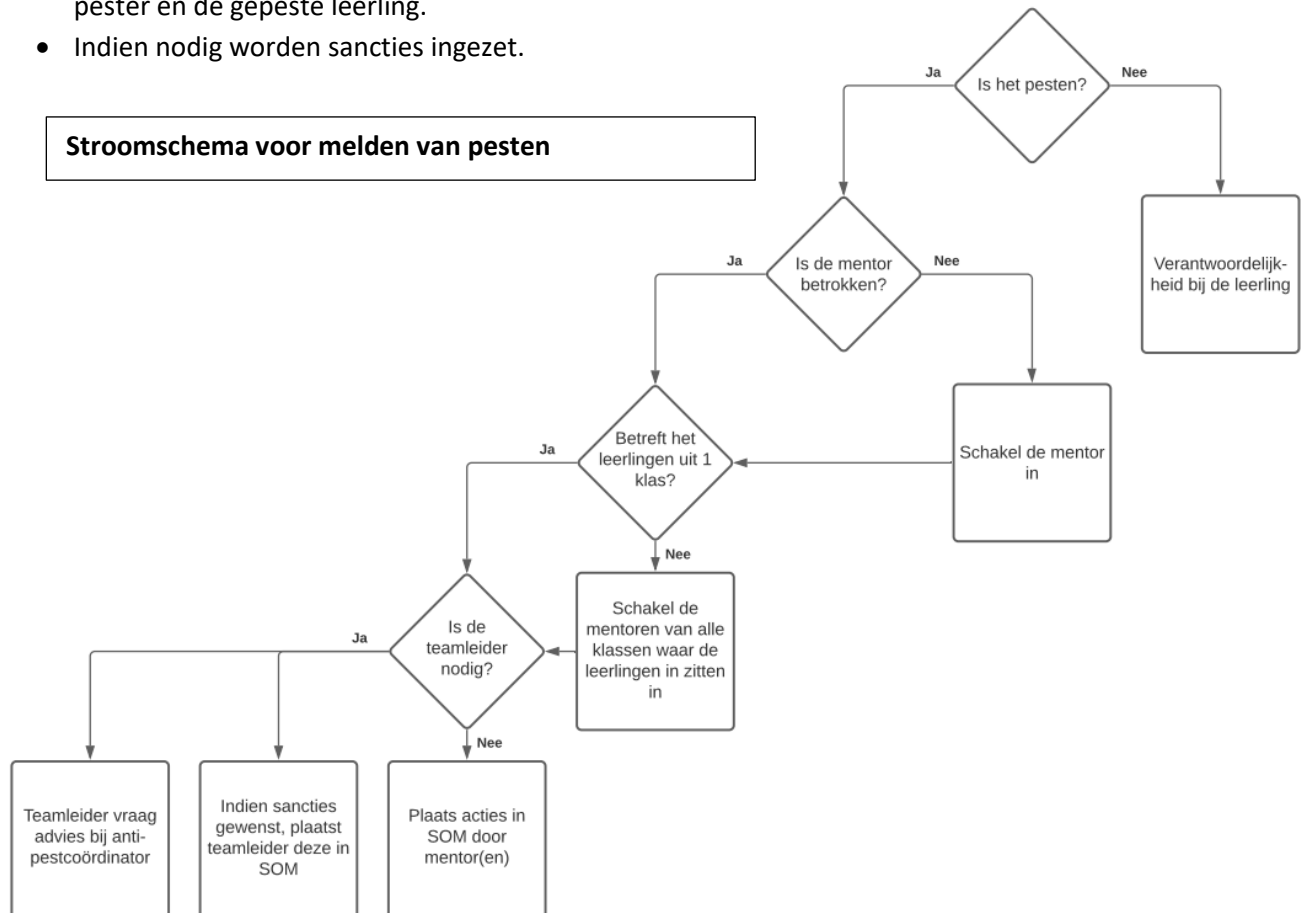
pester en de gepeste leerling.

- Indien nodig worden sancties ingezet.

**Stroomschema voor melden van pesten**

Is het pesten?

Ja

Nee

Verantwoordelijkheid bij de leerling

Is de mentor betrokken?

Ja

Nee

Schakel de mentor in

Betreft het leerlingen uit 1 klas?

Ja

Nee

Schakel de mentoren van alle klassen waar de leerlingen in zitten in

Is de teamleider nodig?

Ja

Nee

Teamleider vraag advies bij anti-pestcoördinator

Indien sancties gewenst, plaatst teamleider deze in SOM

Plaats acties in SOM door mentor(en)